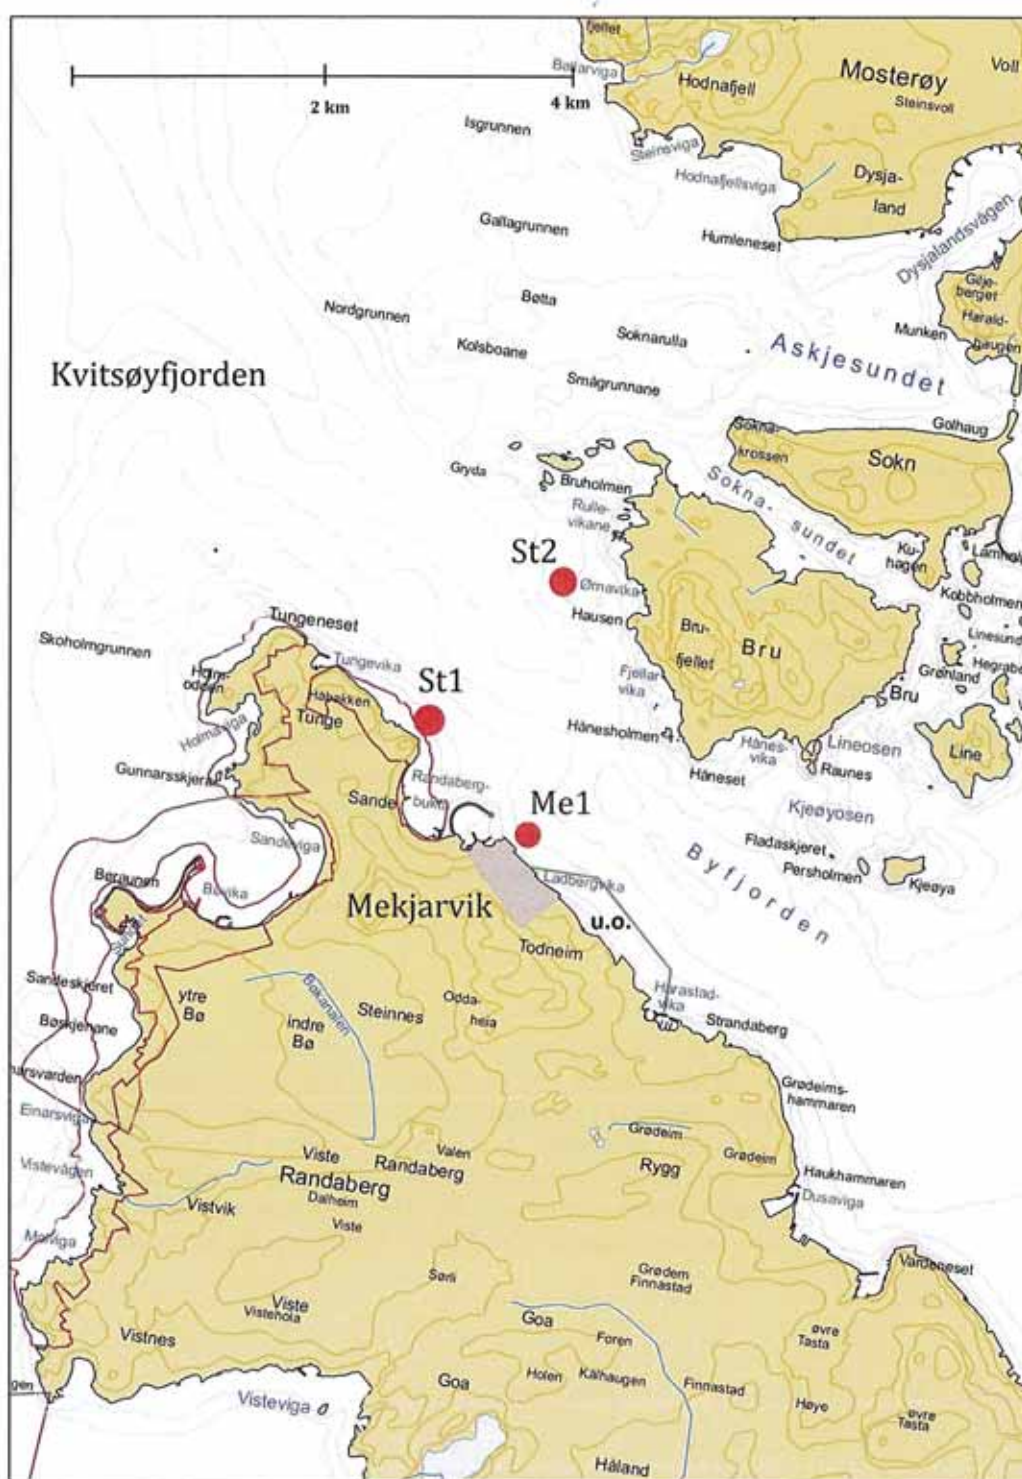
2 km
4 km

fjellet
Ballarviga
Hodnafjell
Mosterøy
Voll
Steinsvoll
Isgrunnen
Steinsviga
Hodnafjellsviga
Dysja-
land
Gallagrunnen
Humleneset
Dysjalandsvågen
Gilje-
berget
Harald-
haugen
Bøtta
Nordgrunnen
Soknarulla
Munken
Kolsboane
Askjesundet
Kvitsøyfjorden
Smågrunnane
Golhaug
Sokna-
krossen
Sokn
Gryda
Bruholmen
Sokna-
Rulle-
vikane
sundet
St2
Ku-
hagen
Lamhol
Ørnavika
Kobbholmen
Hausen
Bru-
fjellet
Bru
Linesund
Tungeneset
Hegrab
Skoholmgrunnen
Tungevika
Fjellar-
vika
Grønland
Holm-
odden
Bru
St1
Habakken
Tunge
Holmaviga
Hånesholmen
Hånes-
vika
Lineosen
Line
Gunnarsskjera
Raunes
Håneset
Randaberg-
bukta
Me1
Sande
Kjeøyosen
Sandeviga
Fladaskjeret
Persholmen
Kjeøya
Byfjorden
Ladbergvika
Berauren
Båtvika
Mekjarvik
u.o.
Todneim
Sandeskjeret
ytre
Bø
Harastad-
vika
Bøskjehane
indre
Bø
Steinnes
Odda-
heia
Strandaberg
Bokanalen
rsvarden
Grødeims-
hammaren
Einarsviga
Grødeim
Grødeim
Vistevågen
Valen
Viste
Randaberg
Rygg
Haukhammaren
Randaberg
Dalheim
Dusaviga
Vistvik
Viste
Moviga
Vardeneset
Sørli
Grødem
Finnastad
Viste
Vistehola
Goa
øvre
Tasta
Foren
Vistnes
Goa
Holen
Kålhaugen
Finnastad
Høye
øvre
Tasta
Visteviga
Håland